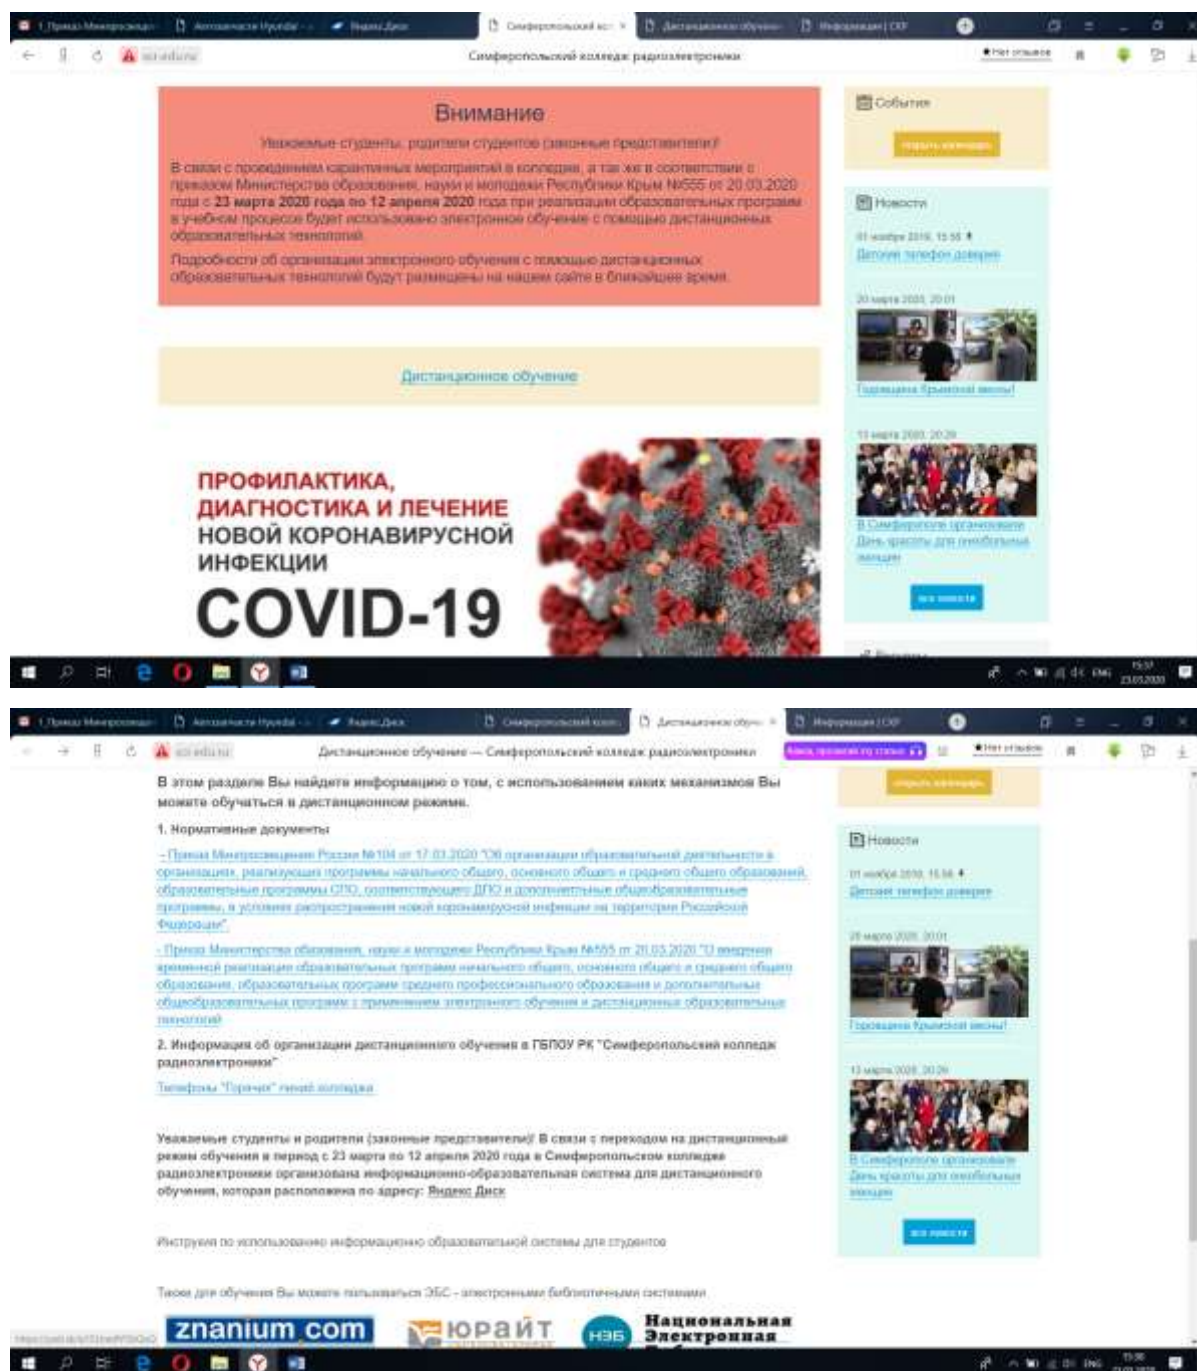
Симферопольский колледж радиоэлектроники

Внимание

Уважаемые студенты, родители студентов (законные представители)!

В связи с проведением карантинных мероприятий в колледже, а так же в соответствии с приказом Министерства образования, науки и молодежи Республики Крым №555 от 20.03.2020 года с **23 марта 2020 года по 12 апреля 2020** года при реализации образовательных программ в учебном процессе будет использовано электронное обучение с помощью дистанционных образовательных технологий.

Подробности об организации электронного обучения с помощью дистанционных образовательных технологий будут размещены на нашем сайте в ближайшее время.

Дистанционное обучение

ПРОФИЛАКТИКА, ДИАГНОСТИКА И ЛЕЧЕНИЕ НОВОЙ КОРОНАВИРУСНОЙ ИНФЕКЦИИ COVID-19

События

Новости

01 ноября 2019, 15:56

Детский телефон доверия

20 марта 2020, 20:01

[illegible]

13 марта 2020, 20:26

В Симферополе организовали День красоты для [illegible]

все новости

Дистанционное обучение — Симферопольский колледж радиоэлектроники

В этом разделе Вы найдете информацию о том, с использованием каких механизмов Вы можете обучаться в дистанционном режиме.

1. Нормативные документы

- Приказ Минпросвещения России №104 от 17.03.2020 "Об организации образовательной деятельности в организациях, реализующих программы начального общего, основного общего и среднего общего образования, образовательные программы СПО, соответствующего ДПО и дополнительные общеобразовательные программы, в условиях распространения новой коронавирусной инфекции на территории Российской Федерации"

- Приказ Министерства образования, науки и молодежи Республики Крым №555 от 20.03.2020 "О введении временной реализации образовательных программ начального общего, основного общего и среднего общего образования, образовательных программ среднего профессионального образования и дополнительных общеобразовательных программ с применением электронного обучения и дистанционных образовательных технологий"

2. Информация об организации дистанционного обучения в ГБПОУ РК "Симферопольский колледж радиоэлектроники"

Телефоны "Горячей" линии колледжа

Уважаемые студенты и родители (законные представители)! В связи с переходом на дистанционный режим обучения в период с 23 марта по 12 апреля 2020 года в Симферопольском колледже радиоэлектроники организована информационно-образовательная система для дистанционного обучения, которая расположена по адресу: Яндекс Диск

Инструкция по использованию информационно образовательной системы для студентов

Также для обучения Вы можете пользоваться ЭБС - электронными библиотечными системами

znanium.com

юрайт

НЭБ Национальная Электронная

Новости

01 ноября 2019, 15:56

Детский телефон доверия

20 марта 2020, 20:01

13 марта 2020, 20:26

В Симферополе организовали День красоты для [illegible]

все новости